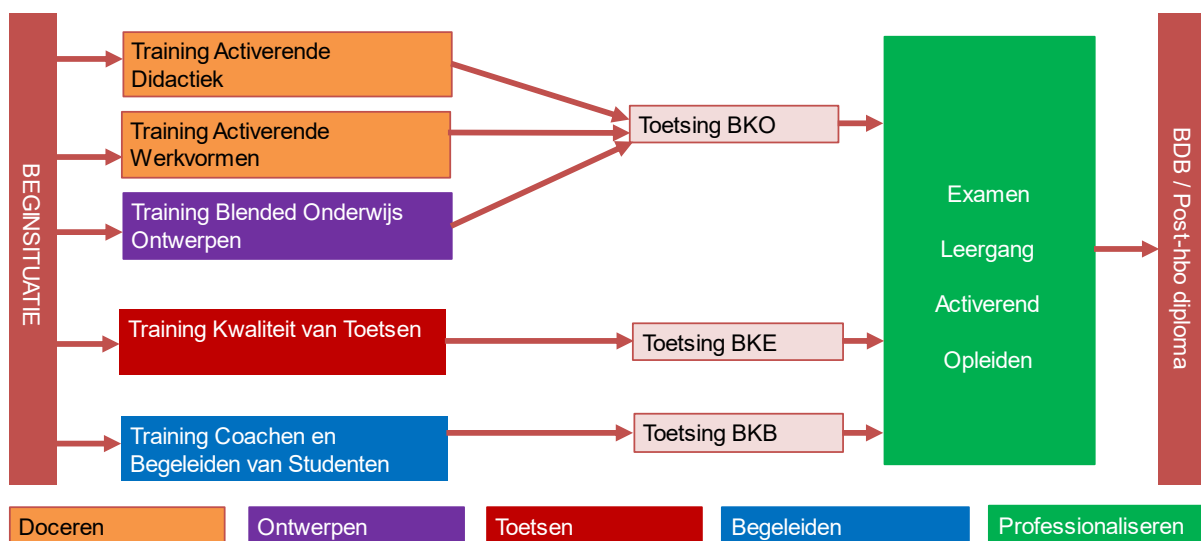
BEGINSITUATIE

Training Activerende Didactiek

Training Activerende Werkvormen

Training Blended Onderwijs Ontwerpen

Toetsing BKO

Training Kwaliteit van Toetsen

Toetsing BKE

Training Coachen en Begeleiden van Studenten

Toetsing BKB

Examen

Leergang

Activerend

Opleiden

BDB / Post-hbo diploma

Doceren

Ontwerpen

Toetsen

Begeleiden

Professionaliseren